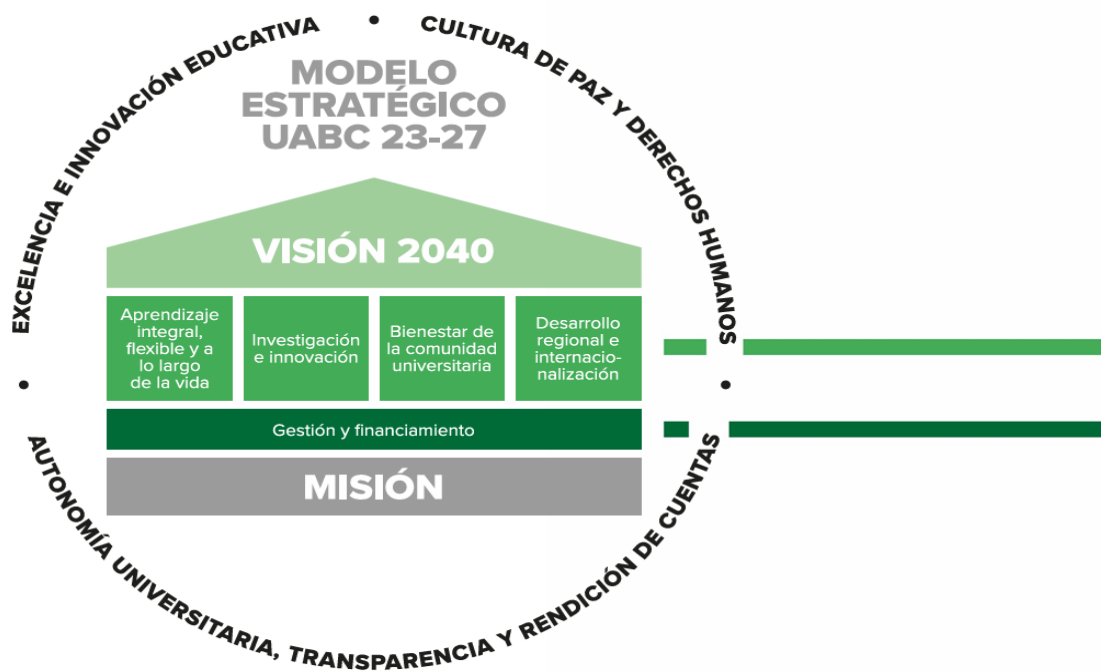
EXCELENCIA E INNOVACIÓN EDUCATIVA • CULTURA DE PAZ Y DERECHOS HUMANOS • AUTONOMÍA UNIVERSITARIA, TRANSPARENCIA Y RENDICIÓN DE CUENTAS •

MODELO ESTRATÉGICO UABC 23-27

VISIÓN 2040

| Aprendizaje integral, flexible y a lo largo de la vida | Investigación e innovación | Bienestar de la comunidad universitaria | Desarrollo regional e internacionalización |
|---|---|---|---|

Gestión y financiamiento

MISIÓN